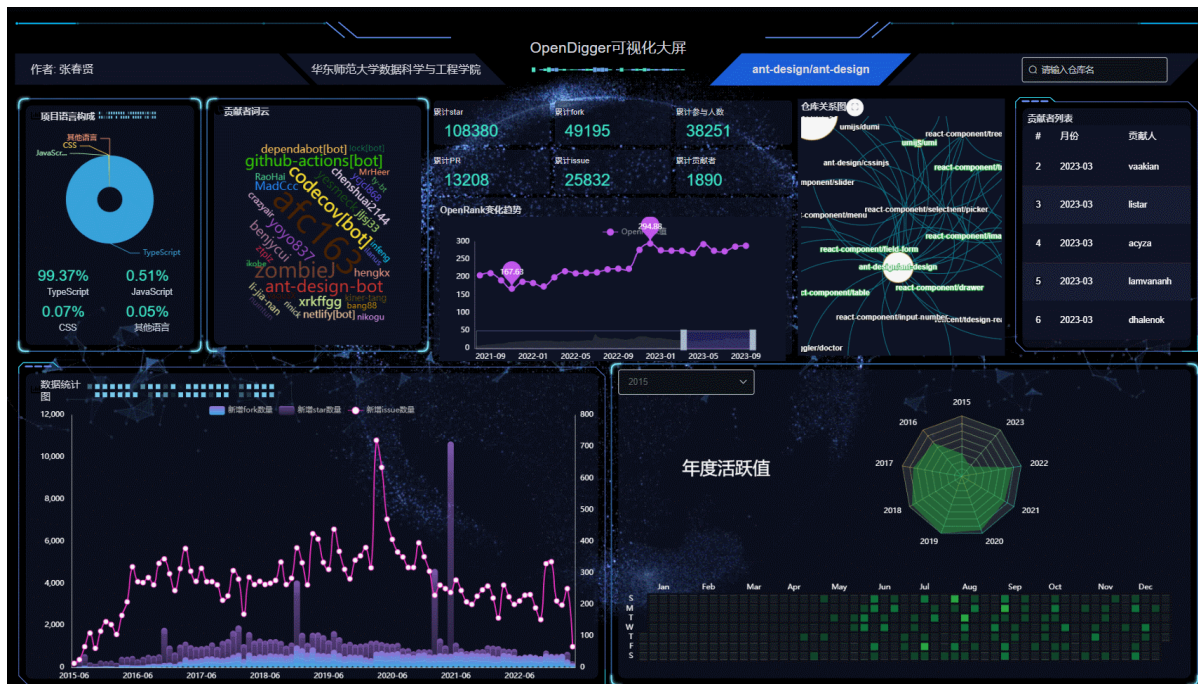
作者: 张春贤

华东师范大学数据科学与工程学院

OpenDigger可视化大屏

ant-design/ant-design

请输入仓库名

项目语言构成

其他语言
CSS
JavaScr...
TypeScript

99.37%
TypeScript
0.51%
JavaScript
0.07%
CSS
0.05%
其他语言

贡献者词云

dependabot[bot] lock[bot] github-actions[bot] MrHeer RaoHai MadCcc codecov[bot] chenshuai2144 afc163 yoyo837 benjycui zombieJ ant-design-bot hengkx xrkffgg netlify[bot] nikogu ikobe li-jia-nan crazyair zlllk jljsj33 bang88 liner-tang

累计star
108380
累计fork
49195
累计参与人数
38251
累计PR
13208
累计issue
25832
累计贡献者
1890

OpenRank变化趋势

OpenRank
294.88
167.63
300
250
200
150
100
50
0
2021-09
2022-01
2022-05
2022-09
2023-01
2023-05
2023-09

仓库关系图

umijs/dumi
react-component/tree
umijs/umi
ant-design/cssinjs
react-component/slider
react-component/menu
react-component/select
react-component/picker
react-component/field-form
react-component/table
ant-design/ant-design
react-component/drawer
react-component/input-number
react-component/tdesign-react
umijs/doctor

贡献者列表

| # | 月份 | 贡献人 |
|---|---|---|
| 2 | 2023-03 | vaakian |
| 3 | 2023-03 | listar |
| 4 | 2023-03 | acyza |
| 5 | 2023-03 | lamvananh |
| 6 | 2023-03 | dhalenok |

数据统计图

新增fork数量
新增star数量
新增issue数量

12,000
10,000
8,000
6,000
4,000
2,000
0
800
700
600
500
400
300
200
100
0
2015-06
2016-06
2017-06
2018-06
2019-06
2020-06
2021-06
2022-06

2015

年度活跃值

2015
2016
2023
2017
2022
2018
2021
2019
2020

Jan Feb Mar Apr May Jun Jul Aug Sep Oct Nov Dec
S
M
T
W
T
F
S